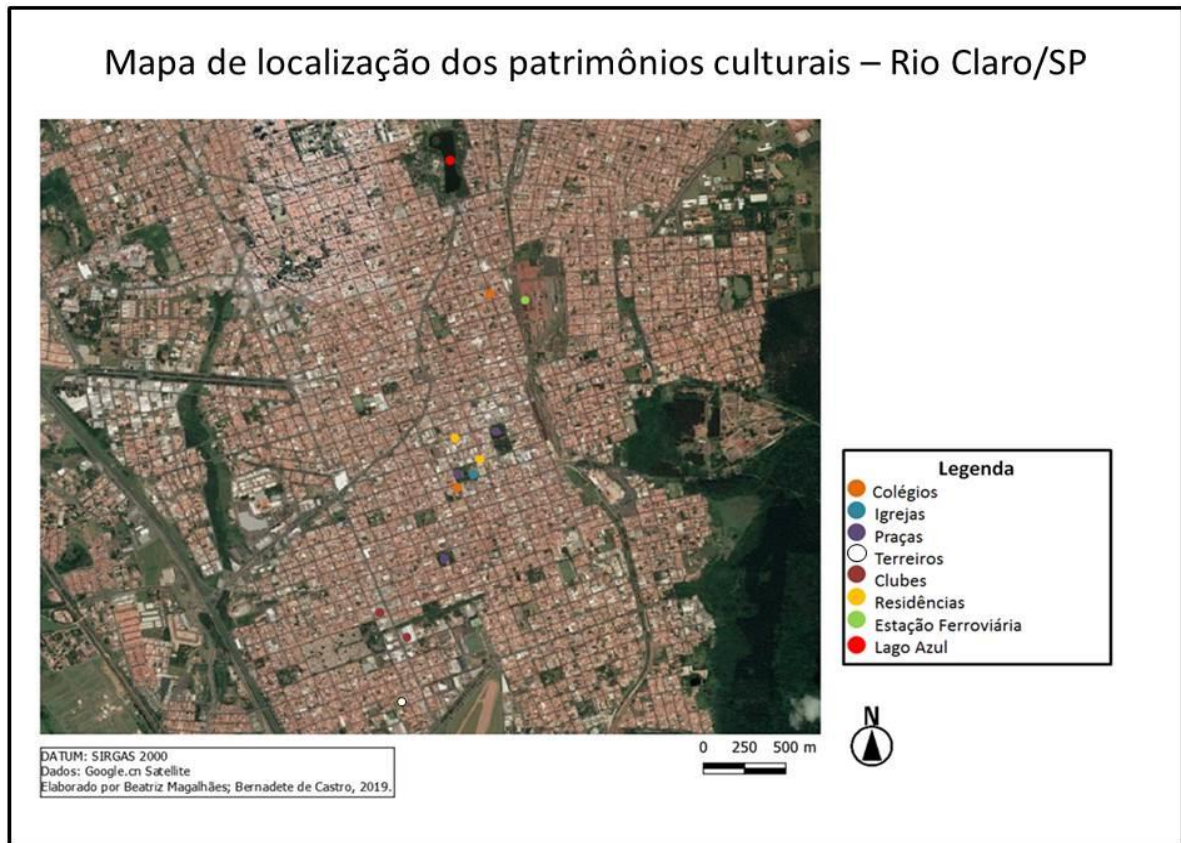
Mapa de localização dos patrimônios culturais – Rio Claro/SP

Legenda
Colégios
Igrejas
Praças
Terreiros
Clubes
Residências
Estação Ferroviária
Lago Azul

N

0 250 500 m

DATUM: SIRGAS 2000
Dados: Google.cn Satellite
Elaborado por Beatriz Magalhães; Bernadete de Castro, 2019.